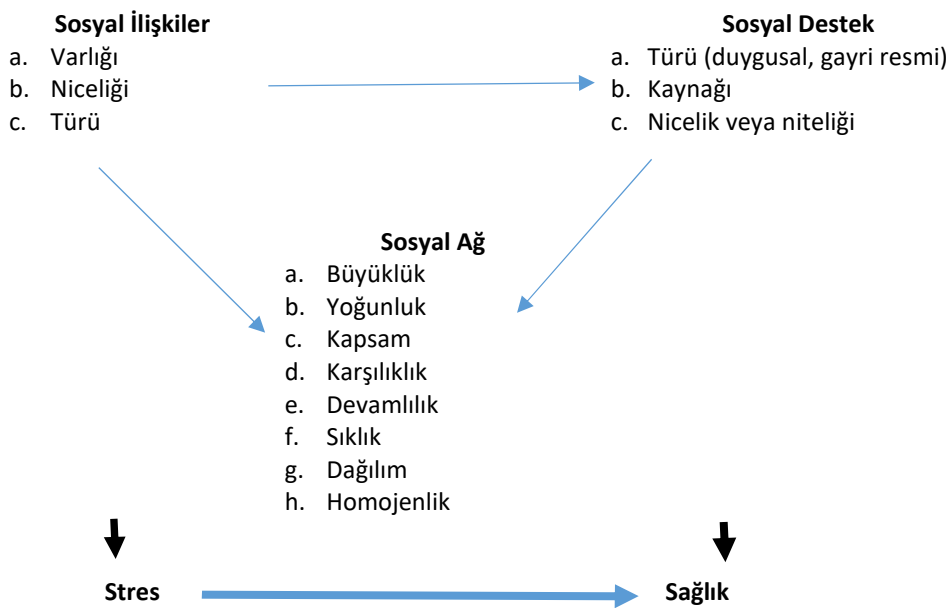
Sosyal İlişkiler
a. Varlığı
b. Niceliği
c. Türü

Sosyal Destek
a. Türü (duygusal, gayri resmi)
b. Kaynağı
c. Nicelik veya niteliği

Sosyal Ağ
a. Büyüklük
b. Yoğunluk
c. Kapsam
d. Karşılıklık
e. Devamlılık
f. Sıklık
g. Dağılım
h. Homojenlik

Stres

Sağlık